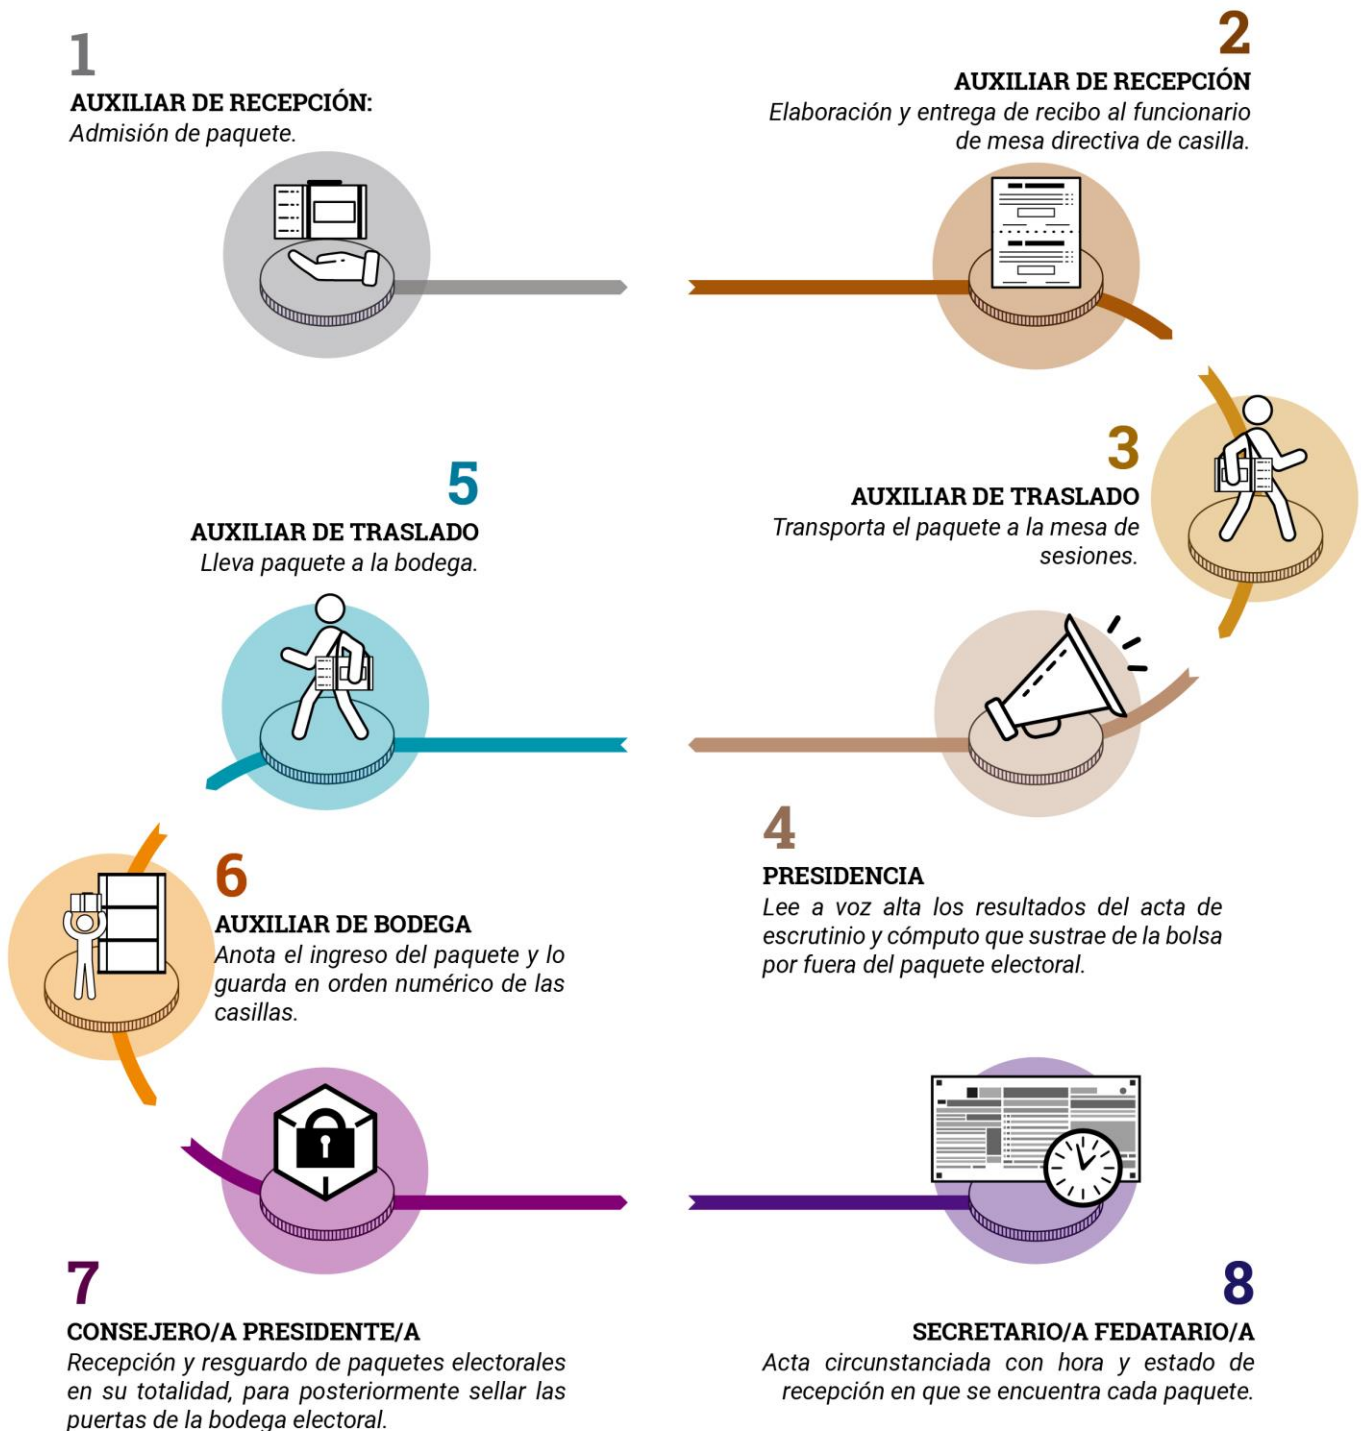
1
AUXILIAR DE RECEPCIÓN:
Admisión de paquete.

2
AUXILIAR DE RECEPCIÓN
Elaboración y entrega de recibo al funcionario de mesa directiva de casilla.

3
AUXILIAR DE TRASLADO
Transporta el paquete a la mesa de sesiones.

5
AUXILIAR DE TRASLADO
Lleva paquete a la bodega.

4
PRESIDENCIA
Lee a voz alta los resultados del acta de escrutinio y cómputo que sustrae de la bolsa por fuera del paquete electoral.

6
AUXILIAR DE BODEGA
Anota el ingreso del paquete y lo guarda en orden numérico de las casillas.

7
CONSEJERO/A PRESIDENTE/A
Recepción y resguardo de paquetes electorales en su totalidad, para posteriormente sellar las puertas de la bodega electoral.

8
SECRETARIO/A FEDATARIO/A
Acta circunstanciada con hora y estado de recepción en que se encuentra cada paquete.